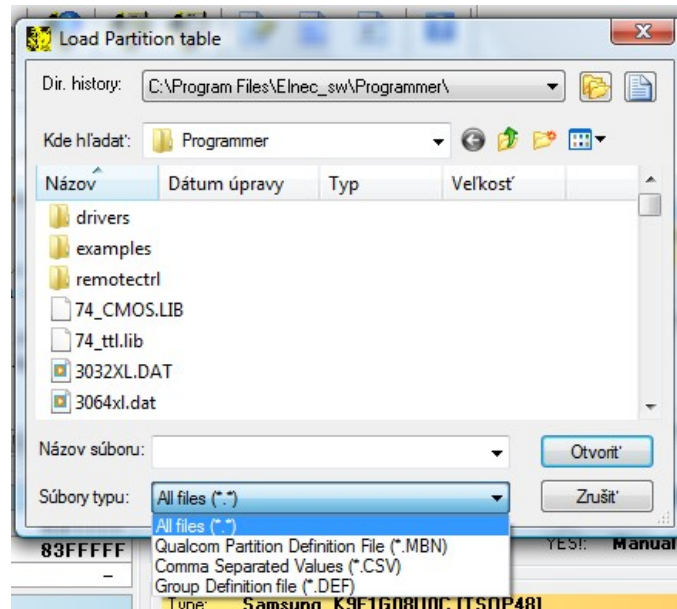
Load Partition table

Dir. history: C:\Program Files\Elnec_sw\Programmer\

Kde hľadať: Programmer

| Názov | Dátum úpravy | Typ | Veľkosť |
|---|---|---|---|
| drivers | | | |
| examples | | | |
| remotectrl | | | |
| 74_CMOS.LIB | | | |
| 74_ttl.lib | | | |
| 3032XL.DAT | | | |
| 3064xl.dat | | | |

Názov súboru:

Otvoriť

Súbory typu: All files (*.*)

Zrušiť

All files (*.*)
Qualcom Partition Definition File (*.MBN)
Comma Separated Values (*.CSV)
Group Definition file (*.DEF)

83FFFFF

–

YES! Manual

Type: Samsung K9F1G08U0C [TSOP48]